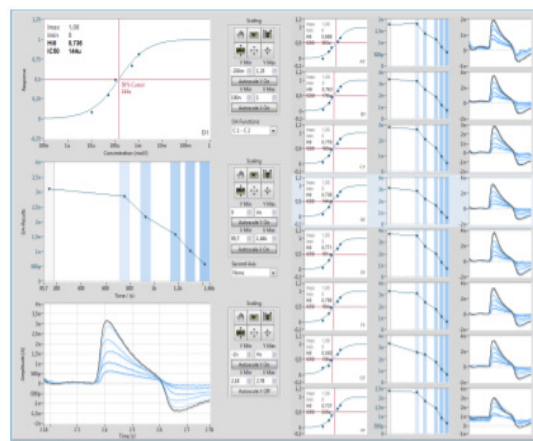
Imax 1,00
Imin 0
Hill 0,736
IC50 164u

Response

50% Cursor
164u

D1

Concentration (mol/l)

Scaling

Autoscale X Dis

Autoscale Y Dis

D/r Functions

C1 - C2

Scaling

Autoscale X Dis

Autoscale Y Dis

Second Axis

None

Time (s)

Scaling

Autoscale X Dis

Autoscale Y Dis

Amplitude (A)

Time (s)

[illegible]